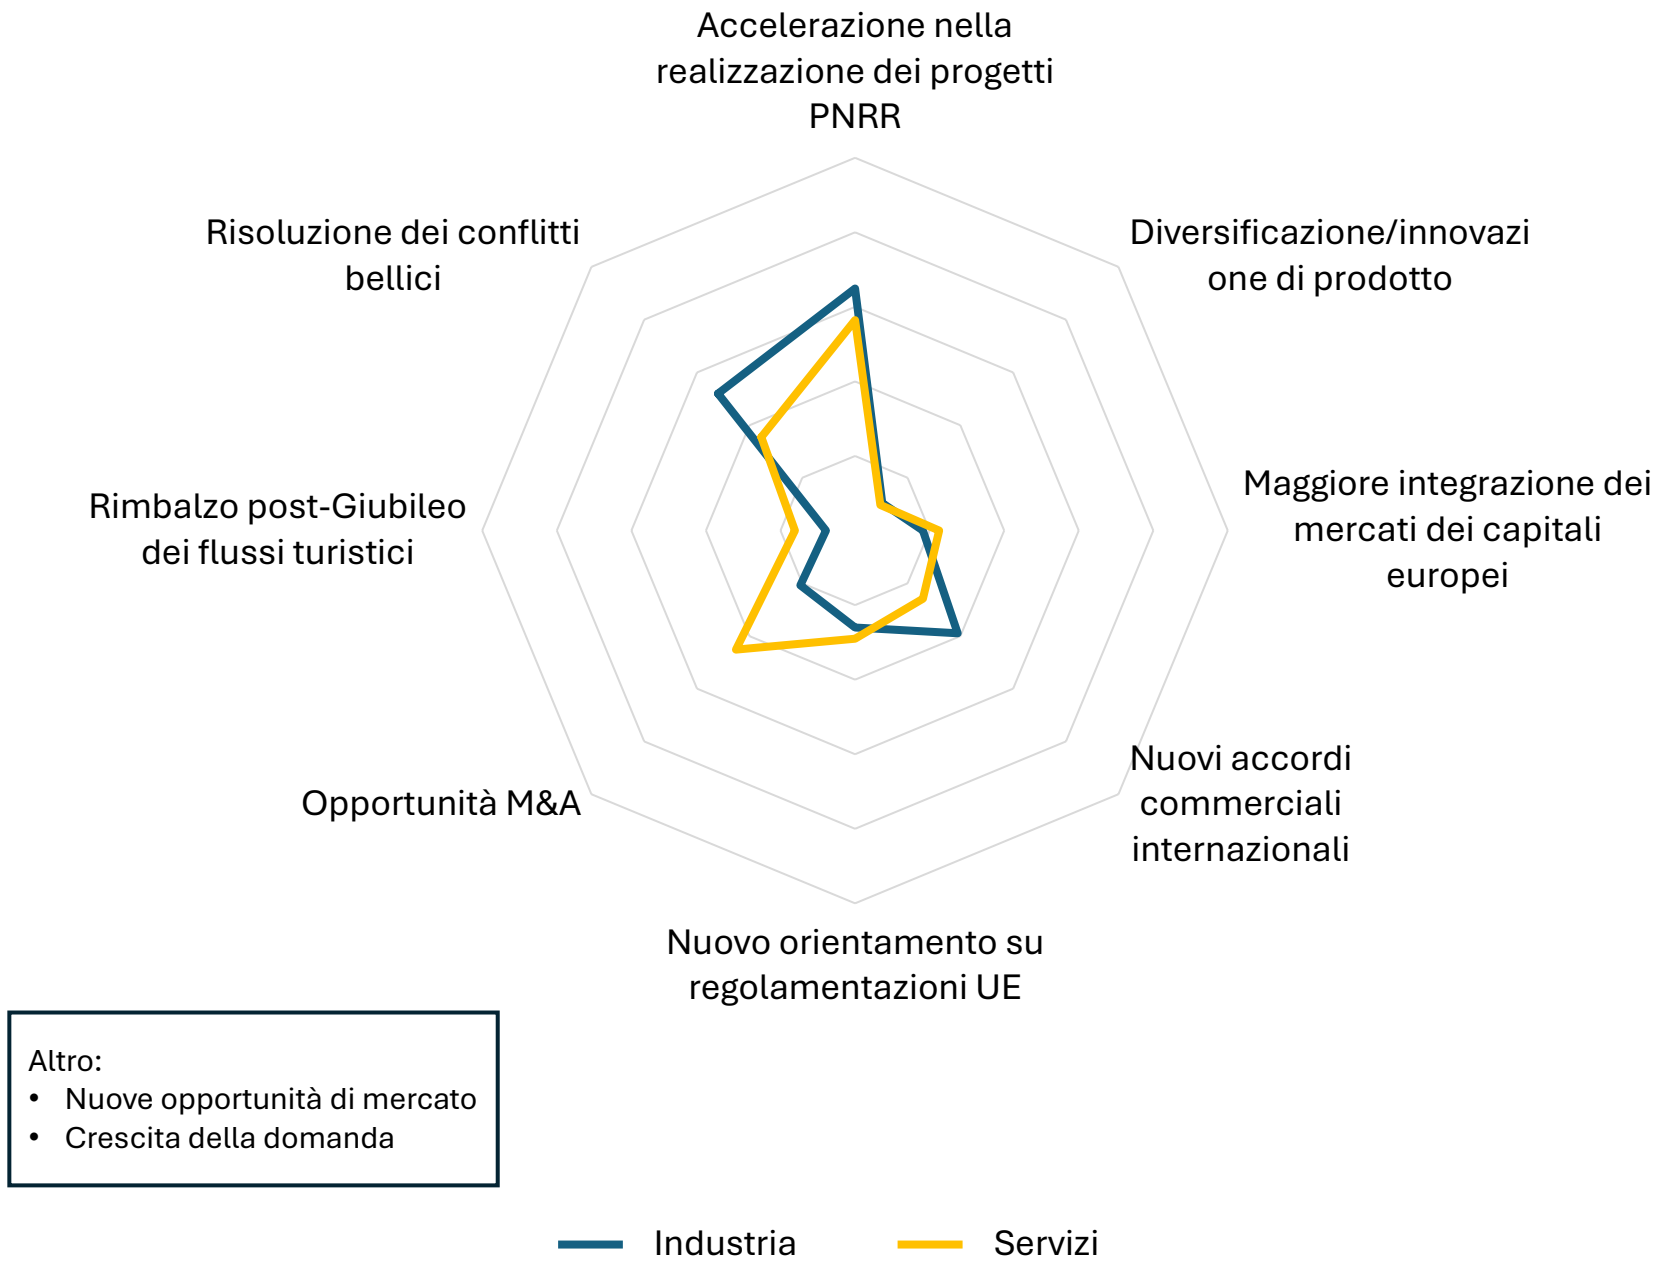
Accelerazione nella realizzazione dei progetti PNRR

Diversificazione/innovazione di prodotto

Maggiore integrazione dei mercati dei capitali europei

Nuovi accordi commerciali internazionali

Nuovo orientamento su regolamentazioni UE

Opportunità M&A

Rimbalzo post-Giubileo dei flussi turistici

Risoluzione dei conflitti bellici

Altro:
• Nuove opportunità di mercato
• Crescita della domanda

Industria
Servizi